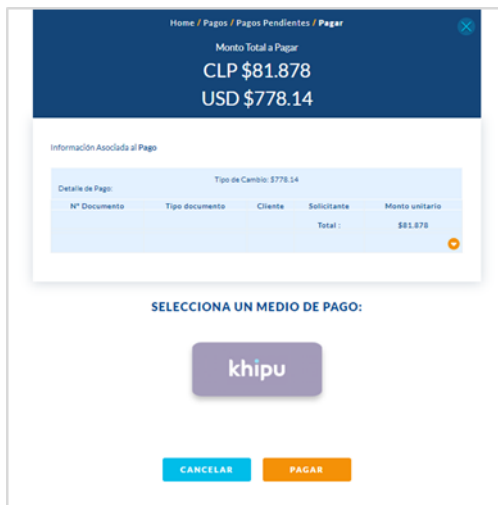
Home / Pagos / Pagos Pendientes / Pagar

Monto Total a Pagar

CLP $81.878

USD $778.14

Información Asociada al Pago

Tipo de Cambio: $778.14

Detalle de Pago:

| Nº Documento | Tipo documento | Cliente | Solicitante | Monto unitario |
|---|---|---|---|---|
| | | | Total : | $81.878 |

SELECCIONA UN MEDIO DE PAGO:

khipu

CANCELAR

PAGAR